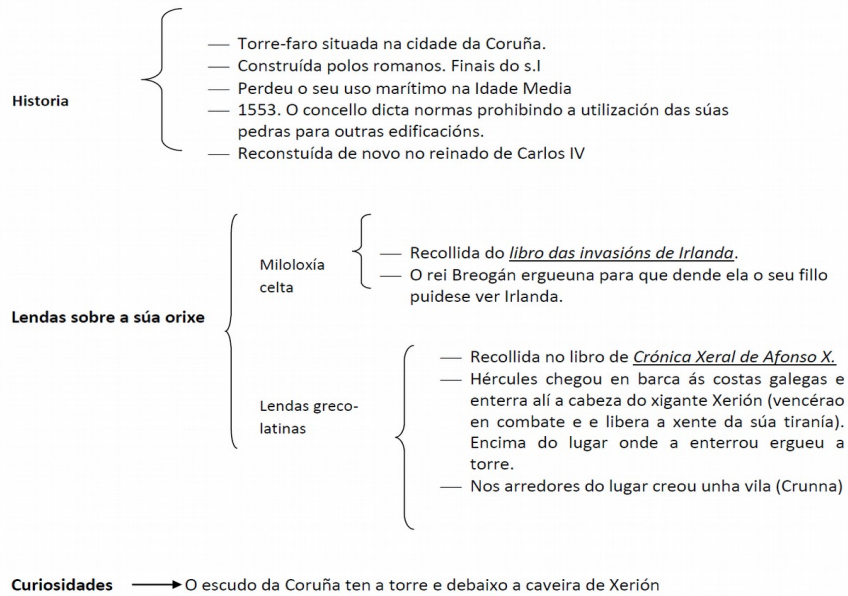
Historia

— Torre-faro situada na cidade da Coruña.
— Construída polos romanos. Finais do s.I
— Perdeu o seu uso marítimo na Idade Media
— 1553. O concello dicta normas prohibindo a utilización das súas pedras para outras edificacións.
— Reconstuída de novo no reinado de Carlos IV

Lendas sobre a súa orixe

Miloloxía celta

— Recollida do libro das invasións de Irlanda.
— O rei Breogán ergueuna para que dende ela o seu fillo puidese ver Irlanda.

Lendas greco-latinas

— Recollida no libro de Crónica Xeral de Afonso X.
— Hércules chegou en barca ás costas galegas e enterra alí a cabeza do xigante Xerión (vencérao en combate e e libera a xente da súa tiranía). Encima do lugar onde a enterrou ergueu a torre.
— Nos arredores do lugar creou unha vila (Crunna)

Curiosidades → O escudo da Coruña ten a torre e debaixo a caveira de Xerión